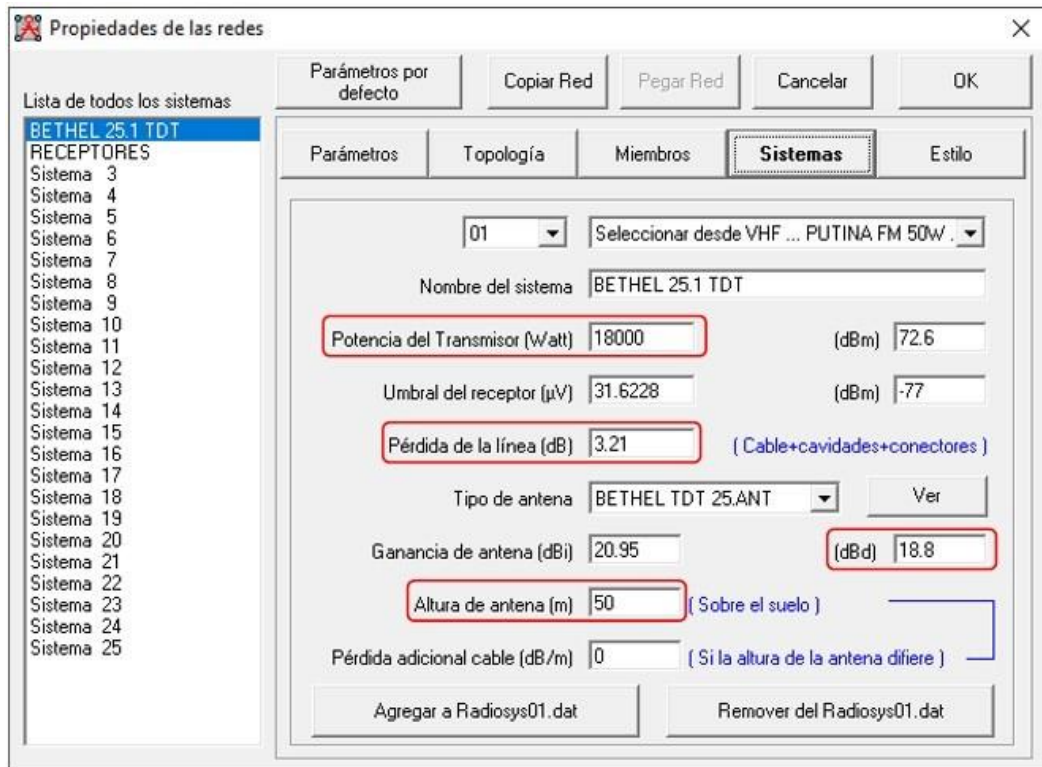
Propiedades de las redes

×

Lista de todos los sistemas

BETHEL 25.1 TDT
RECEPTORES
Sistema 3
Sistema 4
Sistema 5
Sistema 6
Sistema 7
Sistema 8
Sistema 9
Sistema 10
Sistema 11
Sistema 12
Sistema 13
Sistema 14
Sistema 15
Sistema 16
Sistema 17
Sistema 18
Sistema 19
Sistema 20
Sistema 21
Sistema 22
Sistema 23
Sistema 24
Sistema 25

Parámetros por defecto | Copiar Red | Pegar Red | Cancelar | OK

Parámetros | Topología | Miembros | Sistemas | Estilo

01

Seleccionar desde VHF ... PUTINA FM 50W .

Nombre del sistema BETHEL 25.1 TDT

Potencia del Transmisor (Watt) 18000 (dBm) 72.6

Umbral del receptor (µV) 31.6228 (dBm) -77

Pérdida de la línea (dB) 3.21 ( Cable+cavidades+conectores )

Tipo de antena BETHEL TDT 25.ANT Ver

Ganancia de antena (dBi) 20.95 (dBd) 18.8

Altura de antena (m) 50 ( Sobre el suelo )

Pérdida adicional cable (dB/m) 0 ( Si la altura de la antena difiere )

Agregar a Radiosys01.dat

Remover del Radiosys01.dat